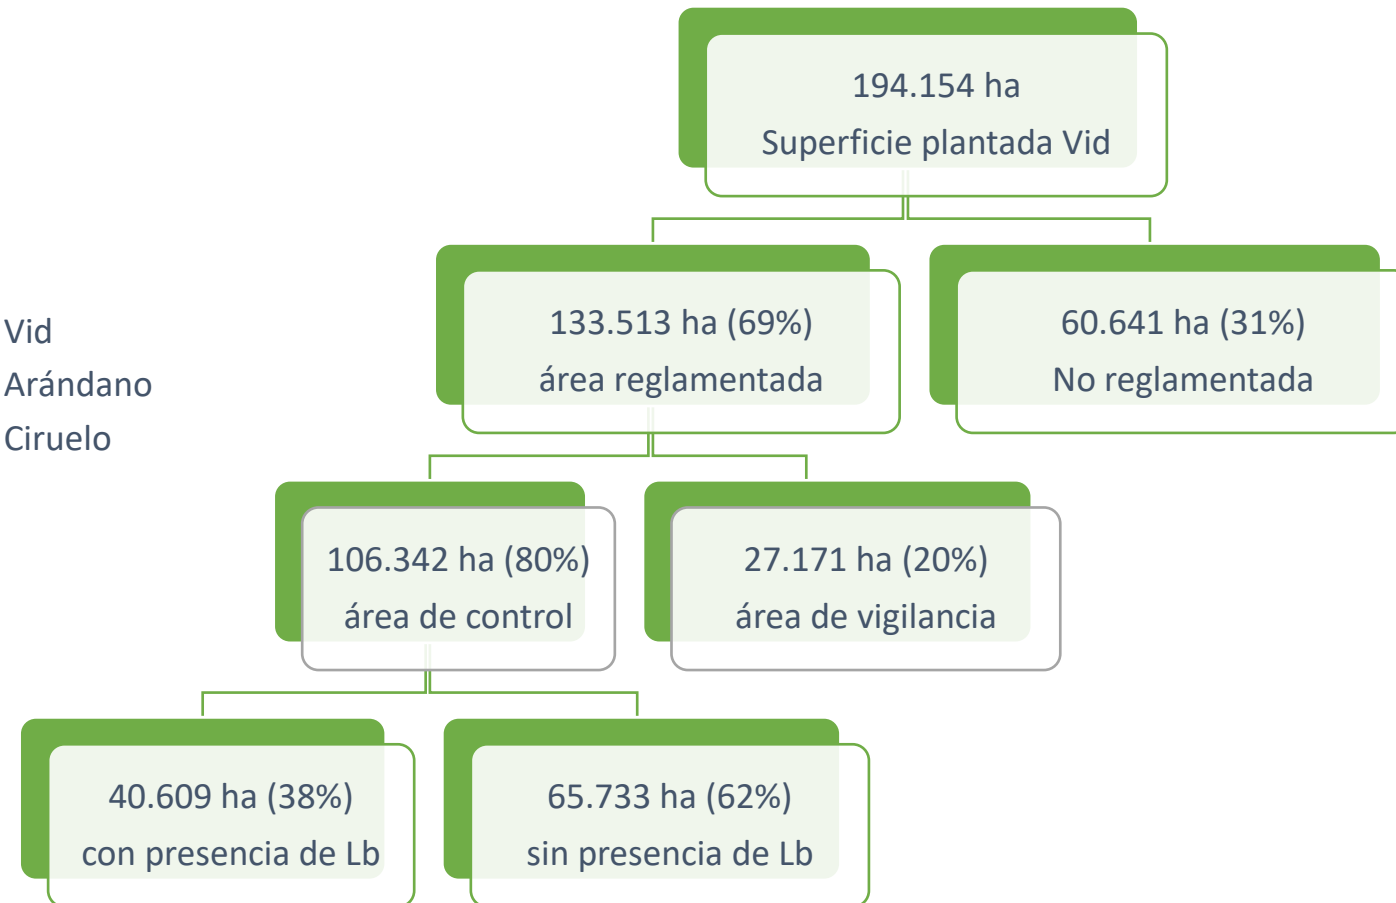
194.154 ha
Superficie plantada Vid

Vid
Arándano
Ciruelo

133.513 ha (69%)
área reglamentada

60.641 ha (31%)
No reglamentada

106.342 ha (80%)
área de control

27.171 ha (20%)
área de vigilancia

40.609 ha (38%)
con presencia de Lb

65.733 ha (62%)
sin presencia de Lb